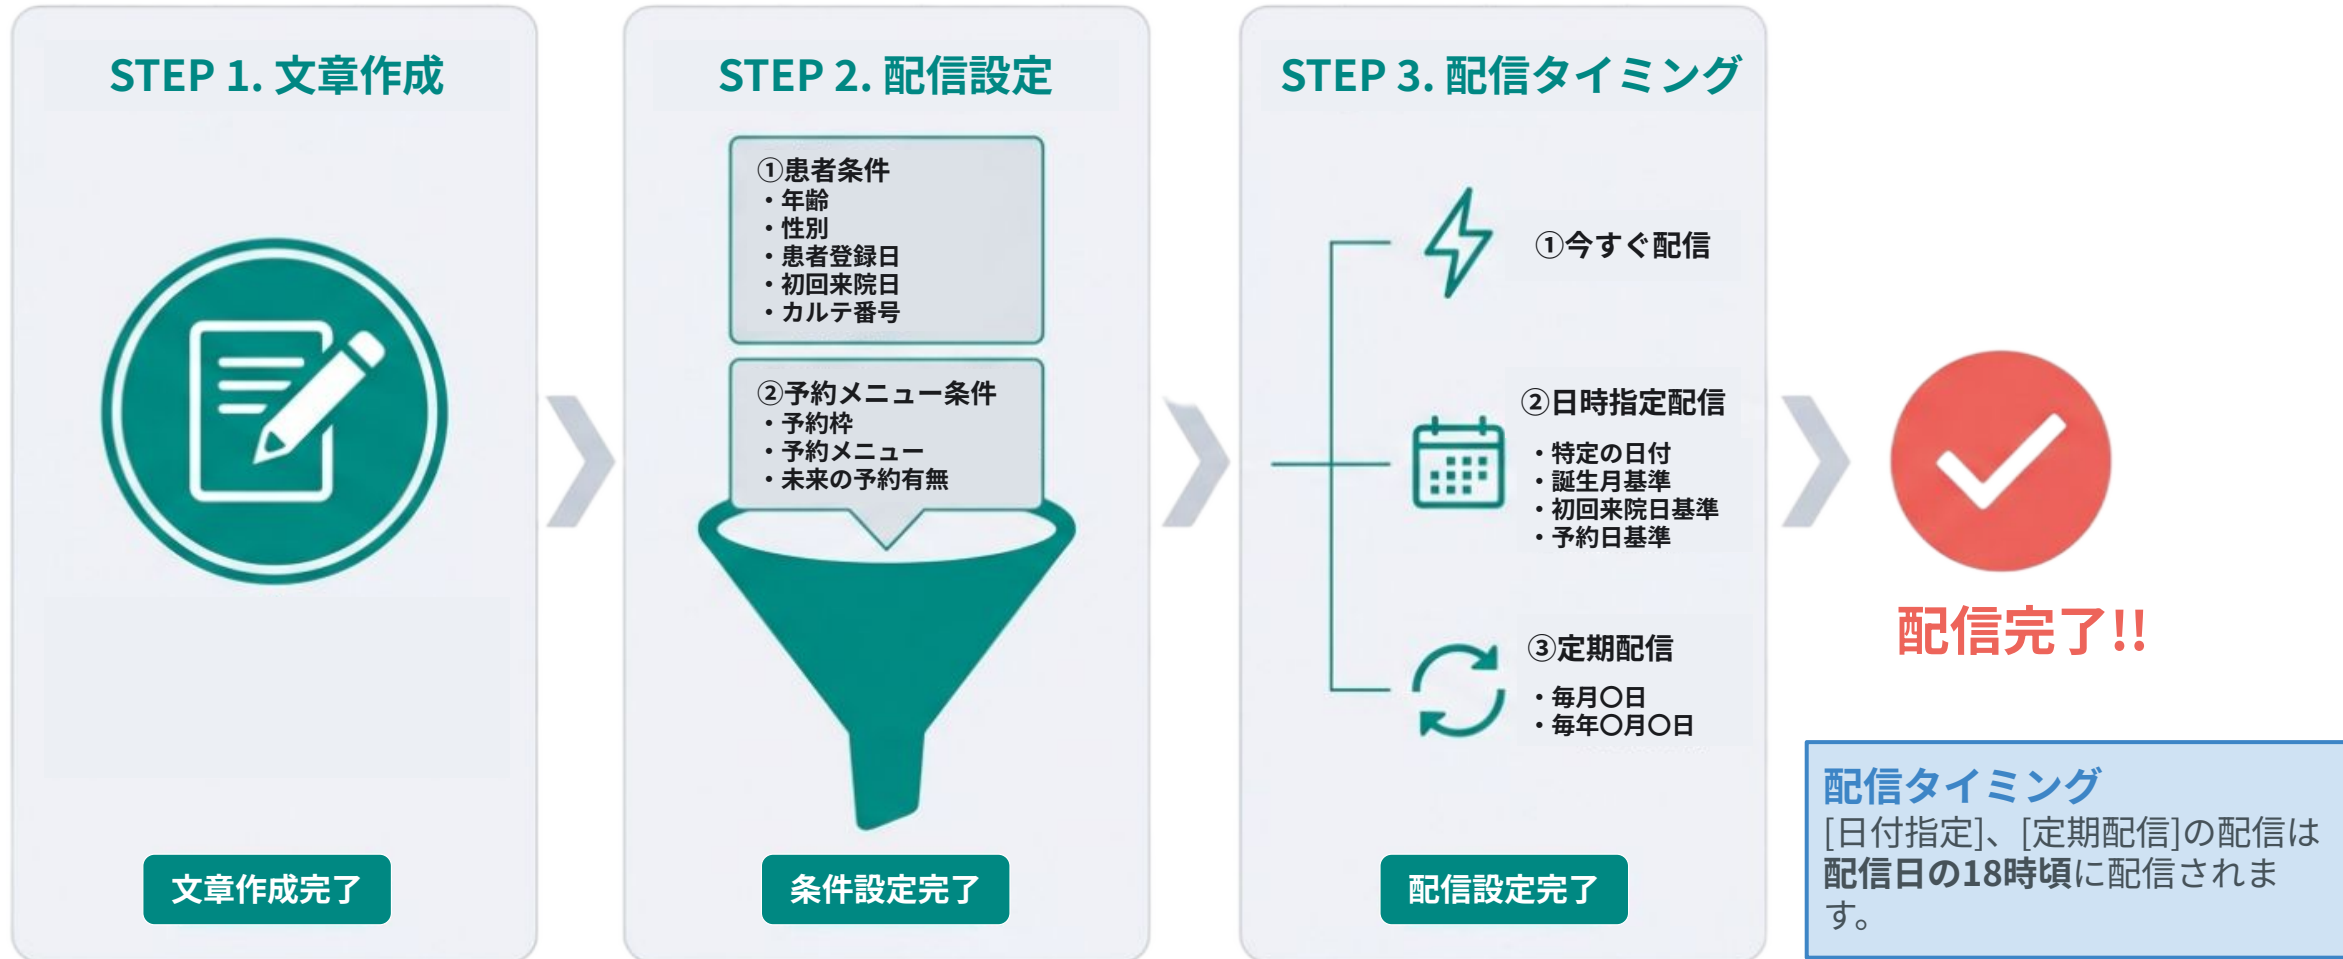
STEP 1. 文章作成

文章作成完了

STEP 2. 配信設定

①患者条件
・年齢
・性別
・患者登録日
・初回来院日
・カルテ番号

②予約メニュー条件
・予約枠
・予約メニュー
・未来の予約有無

条件設定完了

STEP 3. 配信タイミング

①今すぐ配信

②日時指定配信
・特定の日付
・誕生月基準
・初回来院日基準
・予約日基準

③定期配信
・毎月○日
・毎年○月○日

配信設定完了

配信完了!!

配信タイミング
[日付指定]、[定期配信]の配信は配信日の18時頃に配信されます。